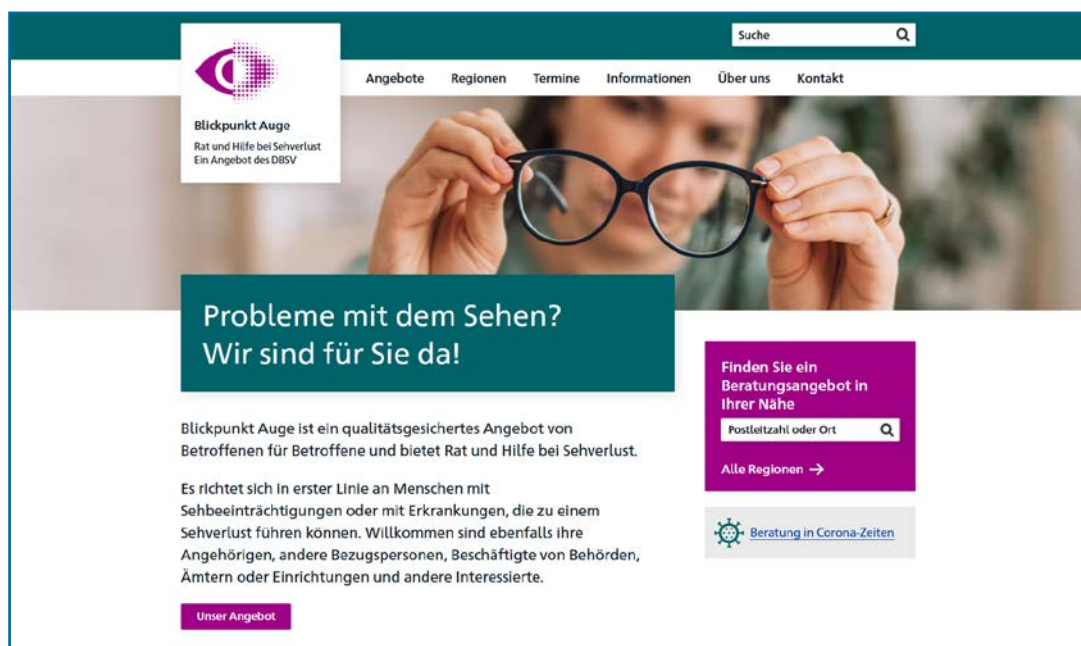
Suche

Blickpunkt Auge
Rat und Hilfe bei Sehverlust
Ein Angebot des DBSV

Angebote Regionen Termine Informationen Über uns Kontakt

Probleme mit dem Sehen?
Wir sind für Sie da!

Blickpunkt Auge ist ein qualitätsgesichertes Angebot von Betroffenen für Betroffene und bietet Rat und Hilfe bei Sehverlust.

Es richtet sich in erster Linie an Menschen mit Sehbeeinträchtigungen oder mit Erkrankungen, die zu einem Sehverlust führen können. Willkommen sind ebenfalls ihre Angehörigen, andere Bezugspersonen, Beschäftigte von Behörden, Ämtern oder Einrichtungen und andere Interessierte.

Unser Angebot

Finden Sie ein Beratungsangebot in Ihrer Nähe

Postleitzahl oder Ort

Alle Regionen →

Beratung in Corona-Zeiten